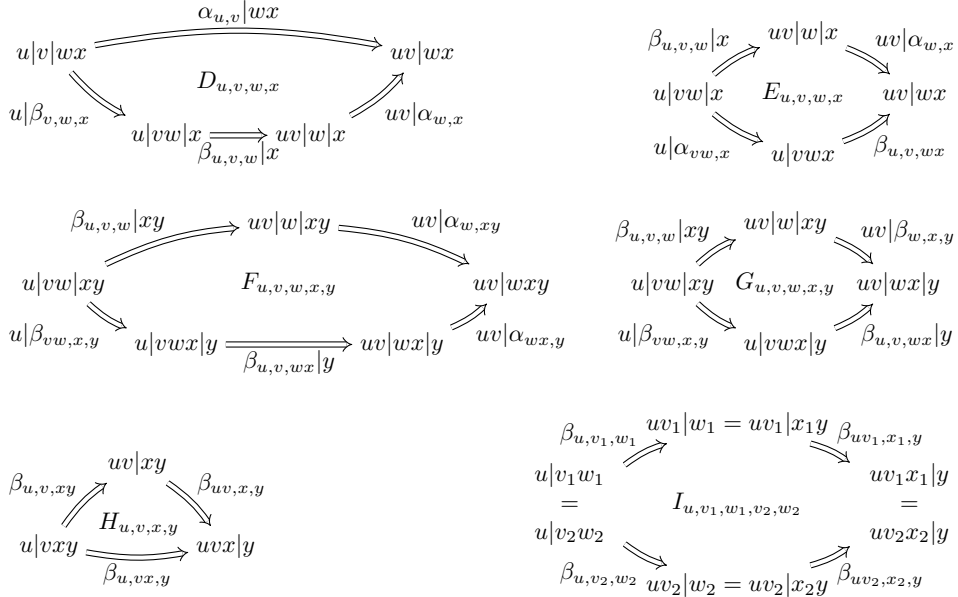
$u|v|wx$ $\alpha_{u,v}|wx$ $uv|wx$

$u|\beta_{v,w,x}$ $D_{u,v,w,x}$ $uv|\alpha_{w,x}$

$u|vw|x$ $\beta_{u,v,w}|x$ $uv|w|x$

$\beta_{u,v,w}|x$ $uv|w|x$ $uv|\alpha_{w,x}$

$u|vw|x$ $E_{u,v,w,x}$ $uv|wx$

$u|\alpha_{vw,x}$ $u|vwx$ $\beta_{u,v,wx}$

$\beta_{u,v,w}|xy$ $uv|w|xy$ $uv|\alpha_{w,xy}$

$u|vw|xy$ $F_{u,v,w,x,y}$ $uv|wxy$

$u|\beta_{vw,x,y}$ $u|vwx|y$ $\beta_{u,v,wx}|y$ $uv|wx|y$ $uv|\alpha_{wx,y}$

$\beta_{u,v,w}|xy$ $uv|w|xy$ $uv|\beta_{w,x,y}$

$u|vw|xy$ $G_{u,v,w,x,y}$ $uv|wx|y$

$u|\beta_{vw,x,y}$ $u|vwx|y$ $\beta_{u,v,wx}|y$

$\beta_{u,v,xy}$ $uv|xy$ $\beta_{uv,x,y}$

$H_{u,v,x,y}$

$u|vxy$ $uvx|y$

$\beta_{u,vx,y}$

$\beta_{u,v_1,w_1}$ $uv_1|w_1 = uv_1|x_1y$ $\beta_{uv_1,x_1,y}$

$u|v_1w_1$ $=$ $u|v_2w_2$ $I_{u,v_1,w_1,v_2,w_2}$ $uv_1x_1|y$ $=$ $uv_2x_2|y$

$\beta_{u,v_2,w_2}$ $uv_2|w_2 = uv_2|x_2y$ $\beta_{uv_2,x_2,y}$